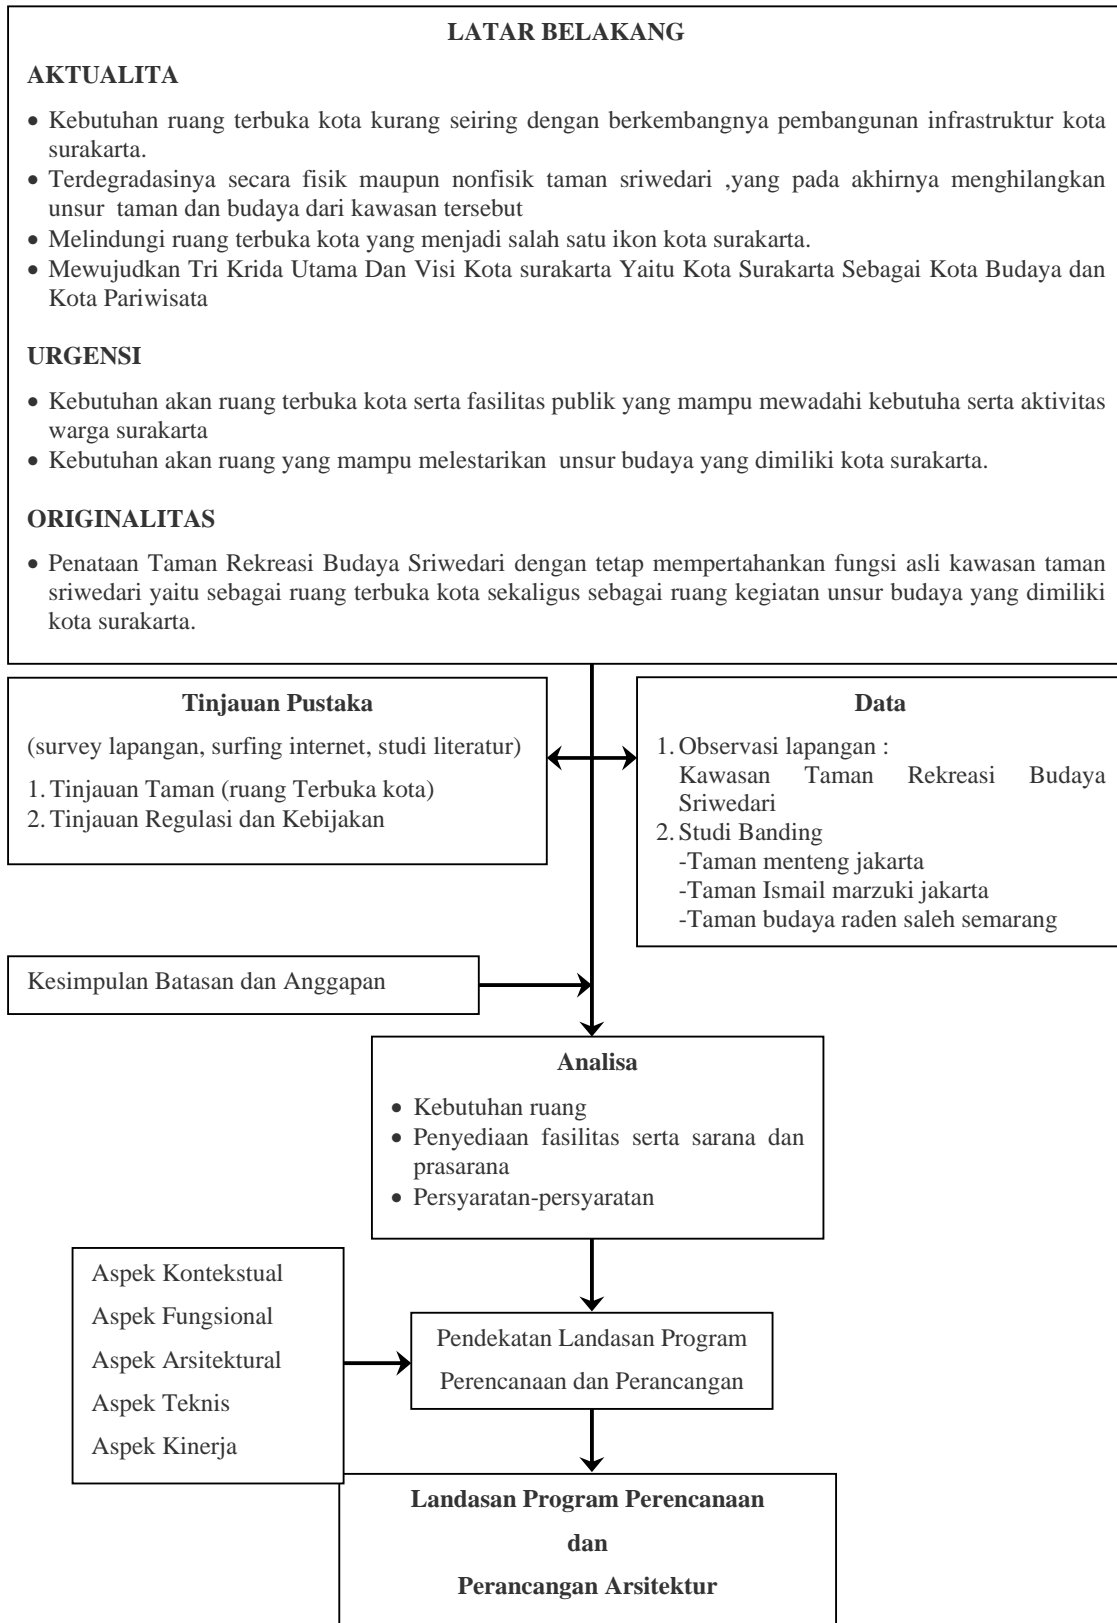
LATAR BELAKANG

AKTUALITA

- Kebutuhan ruang terbuka kota kurang seiring dengan berkembangnya pembangunan infrastruktur kota surakarta.
- Terdegradasinya secara fisik maupun nonfisik taman sriwedari ,yang pada akhirnya menghilangkan unsur taman dan budaya dari kawasan tersebut
- Melindungi ruang terbuka kota yang menjadi salah satu ikon kota surakarta.
- Mewujudkan Tri Krida Utama Dan Visi Kota surakarta Yaitu Kota Surakarta Sebagai Kota Budaya dan Kota Pariwisata

URGENSI

- Kebutuhan akan ruang terbuka kota serta fasilitas publik yang mampu mewadahi kebutuha serta aktivitas warga surakarta
- Kebutuhan akan ruang yang mampu melestarikan unsur budaya yang dimiliki kota surakarta.

ORIGINALITAS

- Penataan Taman Rekreasi Budaya Sriwedari dengan tetap mempertahankan fungsi asli kawasan taman sriwedari yaitu sebagai ruang terbuka kota sekaligus sebagai ruang kegiatan unsur budaya yang dimiliki kota surakarta.

Tinjauan Pustaka

(survey lapangan, surfing internet, studi literatur)

1. Tinjauan Taman (ruang Terbuka kota)
2. Tinjauan Regulasi dan Kebijakan

Data

1. Observasi lapangan :
Kawasan Taman Rekreasi Budaya Sriwedari
2. Studi Banding
-Taman menteng jakarta
-Taman Ismail marzuki jakarta
-Taman budaya raden saleh semarang

Kesimpulan Batasan dan Anggapan

Analisa

- Kebutuhan ruang
- Penyediaan fasilitas serta sarana dan prasarana
- Persyaratan-persyaratan

Aspek Kontekstual
Aspek Fungsional
Aspek Arsitektural
Aspek Teknis
Aspek Kinerja

Pendekatan Landasan Program
Perencanaan dan Perancangan

Landasan Program Perencanaan
dan
Perancangan Arsitektur